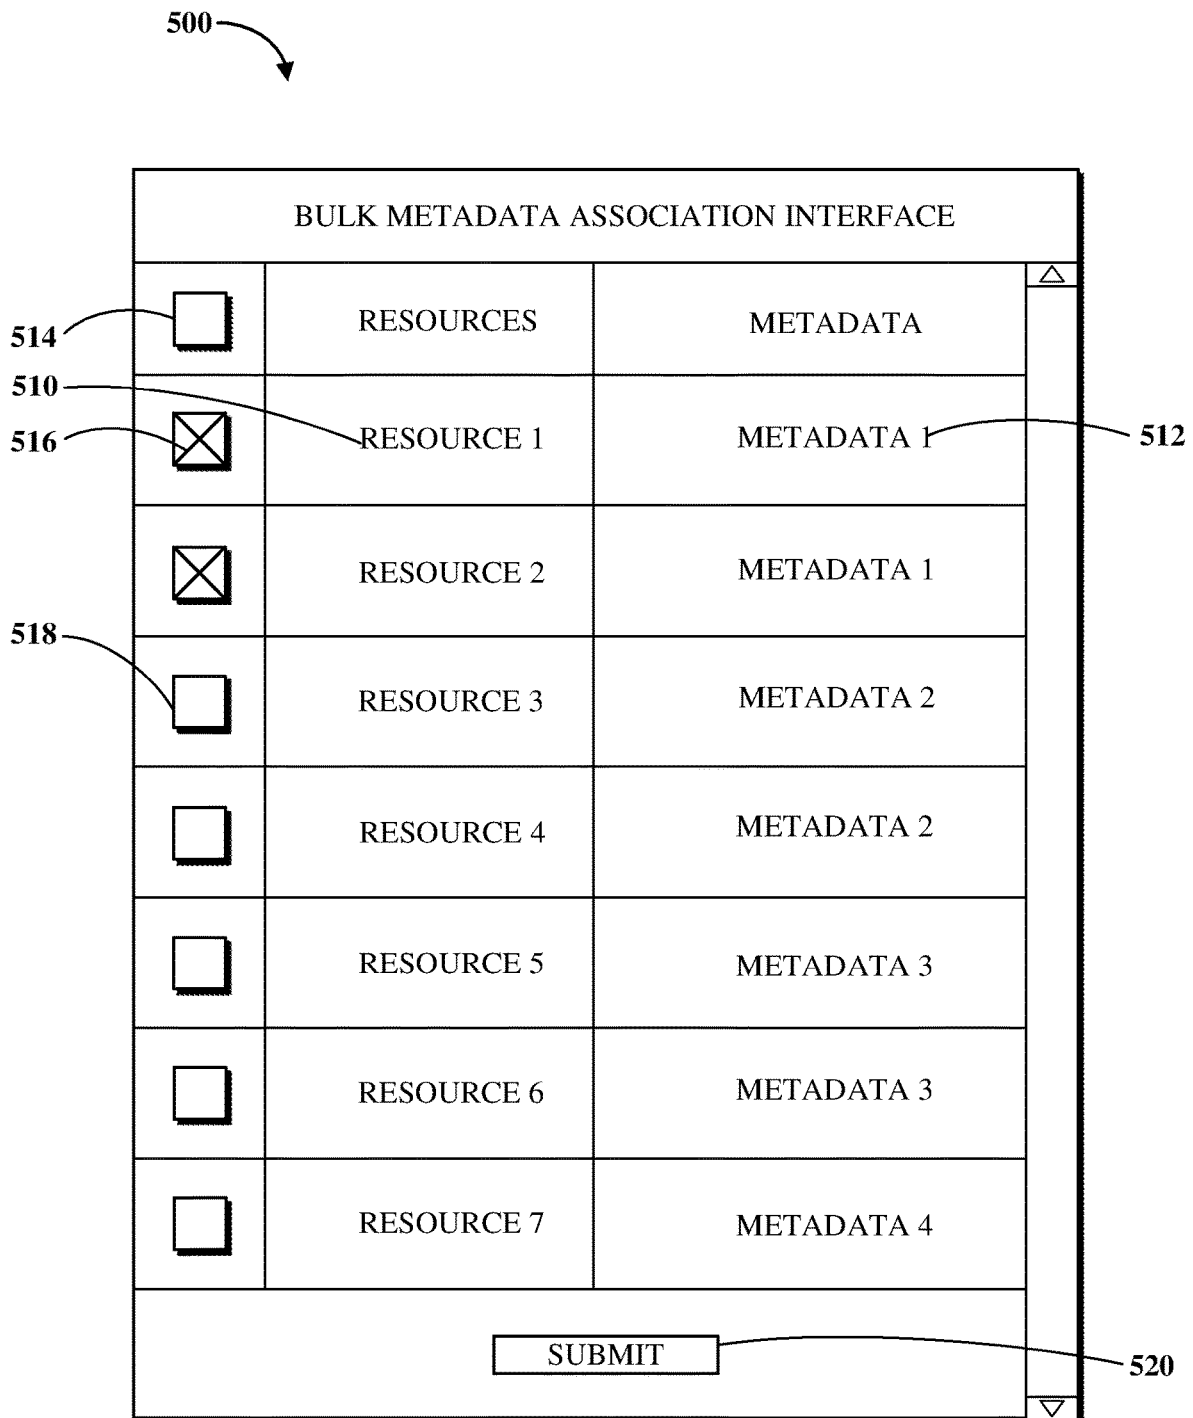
500

BULK METADATA ASSOCIATION INTERFACE

514

| ☐ | RESOURCES | METADATA |
|---|---|---|
| ☒ | RESOURCE 1 | METADATA 1 |
| ☒ | RESOURCE 2 | METADATA 1 |
| ☐ | RESOURCE 3 | METADATA 2 |
| ☐ | RESOURCE 4 | METADATA 2 |
| ☐ | RESOURCE 5 | METADATA 3 |
| ☐ | RESOURCE 6 | METADATA 3 |
| ☐ | RESOURCE 7 | METADATA 4 |

510
516
512
518

SUBMIT

520